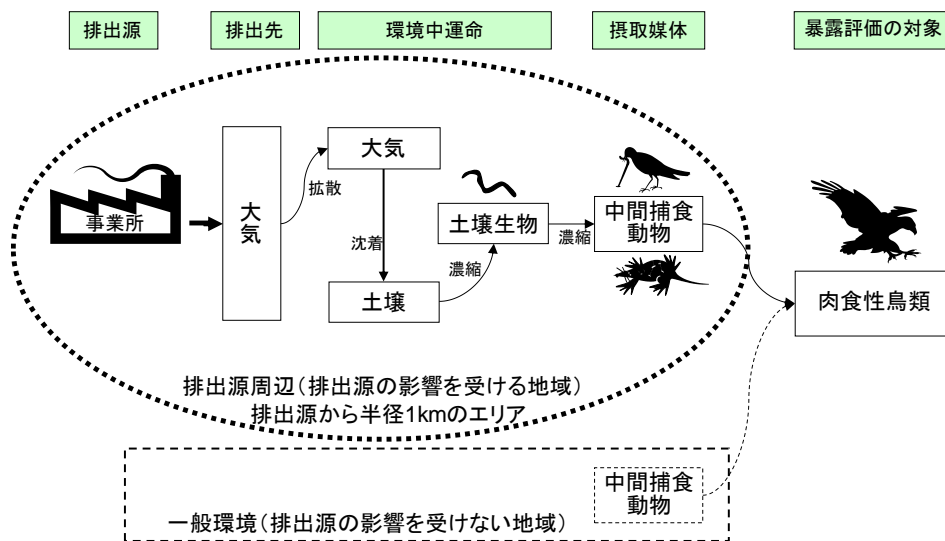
排出源

排出先

環境中運命

摂取媒体

暴露評価の対象

事業所

大気

拡散

大気

沈着

土壌

濃縮

土壌生物

濃縮

中間捕食動物

肉食性鳥類

排出源周辺（排出源の影響を受ける地域）
排出源から半径1kmのエリア

中間捕食動物

一般環境（排出源の影響を受けない地域）